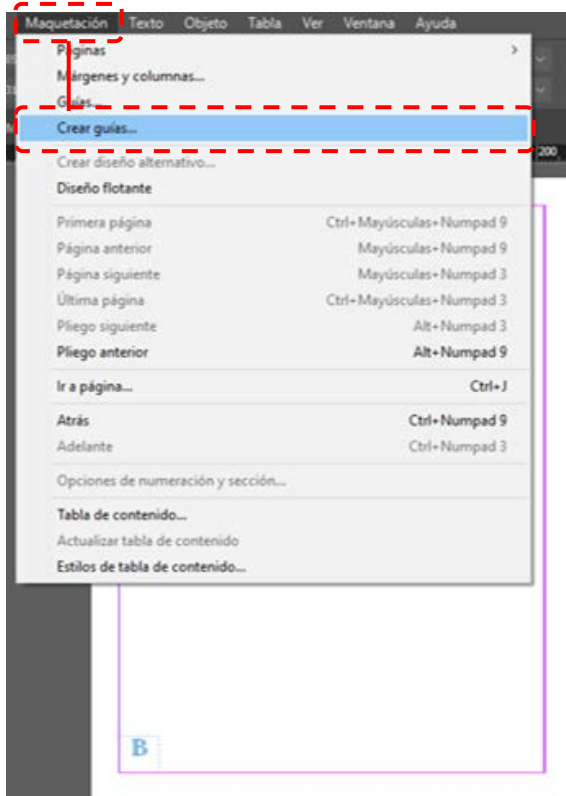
Maquetación Texto Objeto Tabla Ver Ventana Ayuda

Páginas >
Márgenes y columnas...
Guías...
Crear guías...
Crear diseño alternativo...
Diseño flotante

Primera página Ctrl+Mayúsculas+Numpad 9
Página anterior Mayúsculas+Numpad 9
Página siguiente Mayúsculas+Numpad 3
Última página Ctrl+Mayúsculas+Numpad 3
Pliego siguiente Alt+Numpad 3
Pliego anterior Alt+Numpad 9

Ir a página... Ctrl+J

Atrás Ctrl+Numpad 9
Adelante Ctrl+Numpad 3

Opciones de numeración y sección...

Tabla de contenido...
Actualizar tabla de contenido
Estilos de tabla de contenido...

200

B